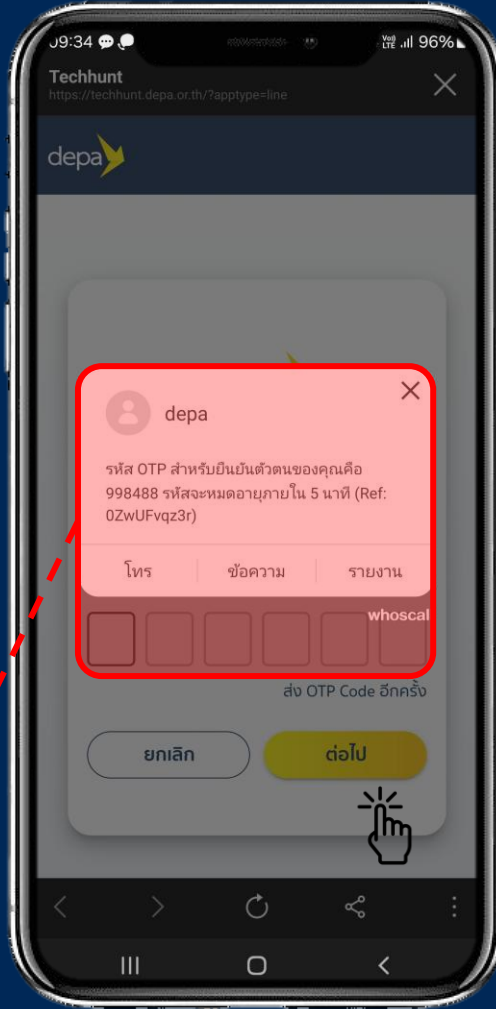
09:34
96%
Techhunt
https://techhunt.depa.or.th/?apptype=line
depa
depa
รหัส OTP สำหรับยืนยันตัวตนของคุณคือ 998488 รหัสจะหมดอายุภายใน 5 นาที (Ref: 0ZwUFvqz3r)
โทร
ข้อความ
รายงาน
whoscal
ส่ง OTP Code อีกครั้ง
ยกเลิก
ต่อไป